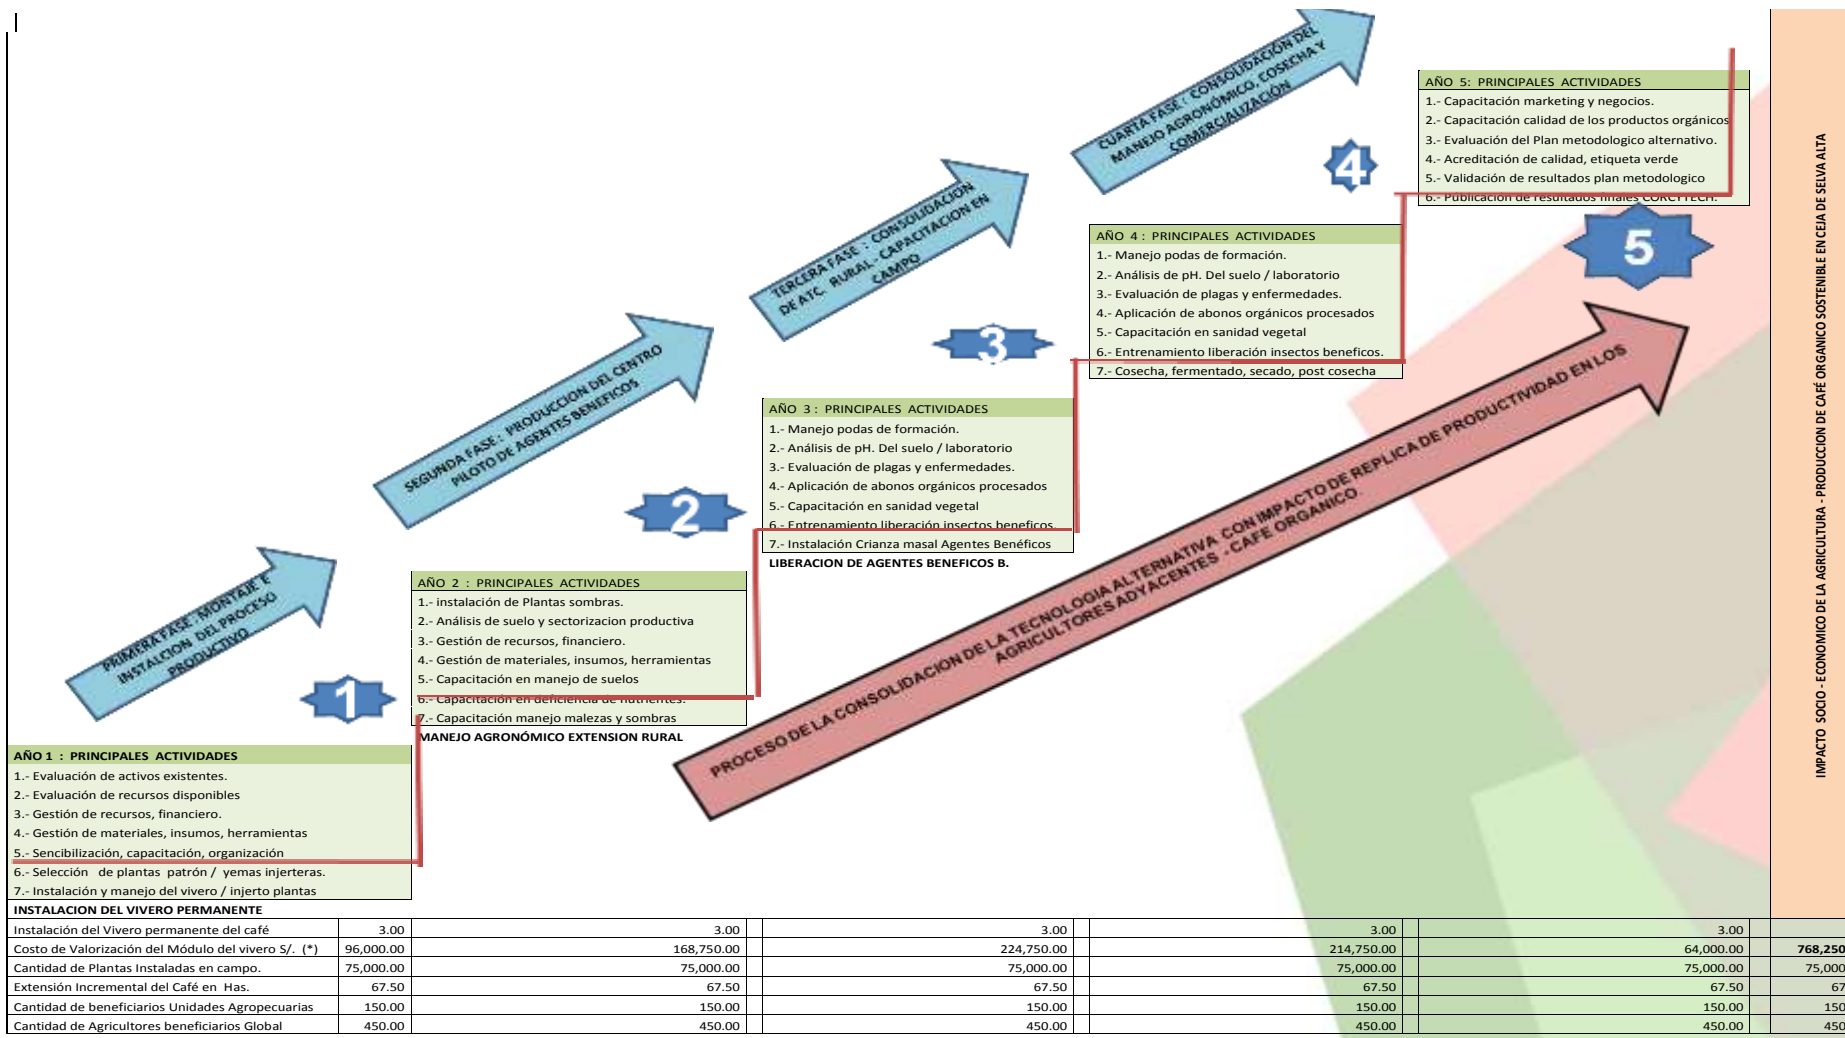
CUARTA FASE : CONSOLIDACIÓN DEL MANEJO AGRONÓMICO, COSECHA Y COMERCIALIZACIÓN

AÑO 5: PRINCIPALES ACTIVIDADES
1.- Capacitación marketing y negocios.
2.- Capacitación calidad de los productos orgánicos
3.- Evaluación del Plan metodologico alternativo.
4.- Acreditación de calidad, etiqueta verde
5.- Validación de resultados plan metodologico
6.- Publicación de resultados finales CORCYTECH.

4

5

TERCERA FASE : CONSOLIDACION DE ATC. RURAL- CAPACITACION EN CAMPO

AÑO 4 : PRINCIPALES ACTIVIDADES
1.- Manejo podas de formación.
2.- Análisis de pH. Del suelo / laboratorio
3.- Evaluación de plagas y enfermedades.
4.- Aplicación de abonos orgánicos procesados
5.- Capacitación en sanidad vegetal
6.- Entrenamiento liberación insectos beneficos.
7.- Cosecha, fermentado, secado, post cosecha

3

SEGUNDA FASE : PRODUCCION DEL CENTRO PILOTO DE AGENTES BENEFICOS

AÑO 3 : PRINCIPALES ACTIVIDADES
1.- Manejo podas de formación.
2.- Análisis de pH. Del suelo / laboratorio
3.- Evaluación de plagas y enfermedades.
4.- Aplicación de abonos orgánicos procesados
5.- Capacitación en sanidad vegetal
6.- Entrenamiento liberación insectos beneficos.
7.- Instalación Crianza masal Agentes Benéficos
LIBERACION DE AGENTES BENEFICOS B.

2

PRIMERA FASE: MONTAJE E INSTALCION DEL PROCESO PRODUCTIVO

AÑO 2 : PRINCIPALES ACTIVIDADES
1.- instalación de Plantas sombras.
2.- Análisis de suelo y sectorizacion productiva
3.- Gestión de recursos, financiero.
4.- Gestión de materiales, insumos, herramientas
5.- Capacitación en manejo de suelos
6.- Capacitación en deficiencia de nutrientes.
7.- Capacitación manejo malezas y sombras
MANEJO AGRONÓMICO EXTENSION RURAL

1

PROCESO DE LA CONSOLIDACION DE LA TECNOLOGIA ALTERNATIVA CON IMPACTO DE REPLICA DE PRODUCTIVIDAD EN LOS AGRICULTORES ADYACENTES - CAFE ORGANICO

AÑO 1 : PRINCIPALES ACTIVIDADES
1.- Evaluación de activos existentes.
2.- Evaluación de recursos disponibles
3.- Gestión de recursos, financiero.
4.- Gestión de materiales, insumos, herramientas
5.- Sencibilización, capacitación, organización
6.- Selección de plantas patrón / yemas injerteras.
7.- Instalación y manejo del vivero / injerto plantas
INSTALACION DEL VIVERO PERMANENTE

IMPACTO SOCIO - ECONOMICO DE LA AGRICULTURA - PRODUCCION DE CAFÉ ORGANICO SOSTENIBLE EN CEJA DE SELVA ALTA

| | | | | | | |
|---|---|---|---|---|---|---|
| Instalación del Vivero permanente del café | 3.00 | 3.00 | 3.00 | 3.00 | 3.00 | |
| Costo de Valorización del Módulo del vivero S/. (*) | 96,000.00 | 168,750.00 | 224,750.00 | 214,750.00 | 64,000.00 | 768,250 |
| Cantidad de Plantas Instaladas en campo. | 75,000.00 | 75,000.00 | 75,000.00 | 75,000.00 | 75,000.00 | 75,000 |
| Extensión Incremental del Café en Has. | 67.50 | 67.50 | 67.50 | 67.50 | 67.50 | 67 |
| Cantidad de beneficiarios Unidades Agropecuarias | 150.00 | 150.00 | 150.00 | 150.00 | 150.00 | 150 |
| Cantidad de Agricultores beneficiarios Global | 450.00 | 450.00 | 450.00 | 450.00 | 450.00 | 450 |